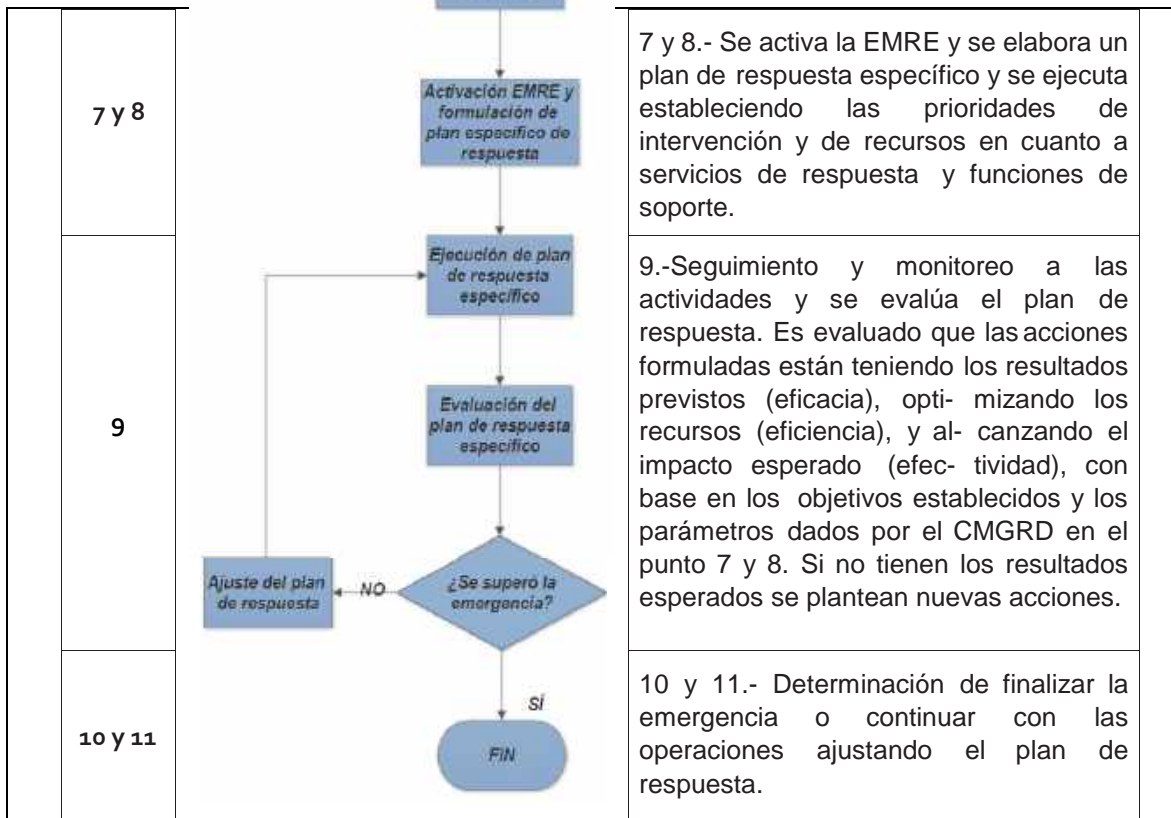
| | | |
|---|---|---|
| 7 y 8 | Activación EMRE y formulación de plan específico de respuesta | 7 y 8.- Se activa la EMRE y se elabora un plan de respuesta específico y se ejecuta estableciendo las prioridades de intervención y de recursos en cuanto a servicios de respuesta y funciones de soporte. |
| 9 | Ejecución de plan de respuesta específico<br>Evaluación del plan de respuesta específico<br>¿Se superó la emergencia?<br>NO<br>Ajuste del plan de respuesta | 9.-Seguimiento y monitoreo a las actividades y se evalúa el plan de respuesta. Es evaluado que las acciones formuladas están teniendo los resultados previstos (eficacia), opti- mizando los recursos (eficiencia), y al- canzando el impacto esperado (efec- tividad), con base en los objetivos establecidos y los parámetros dados por el CMGRD en el punto 7 y 8. Si no tienen los resultados esperados se plantean nuevas acciones. |
| 10 y 11 | SÍ<br>FIN | 10 y 11.- Determinación de finalizar la emergencia o continuar con las operaciones ajustando el plan de respuesta. |